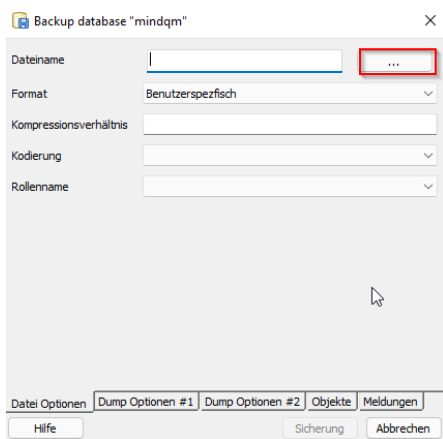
Backup database "mindqm"

Dateiname

...

Format

Benutzerspezfisch

Kompressionsverhältnis

Kodierung

Rollenname

Datei Optionen | Dump Optionen #1 | Dump Optionen #2 | Objekte | Meldungen

Hilfe

Sicherung

Abbrechen